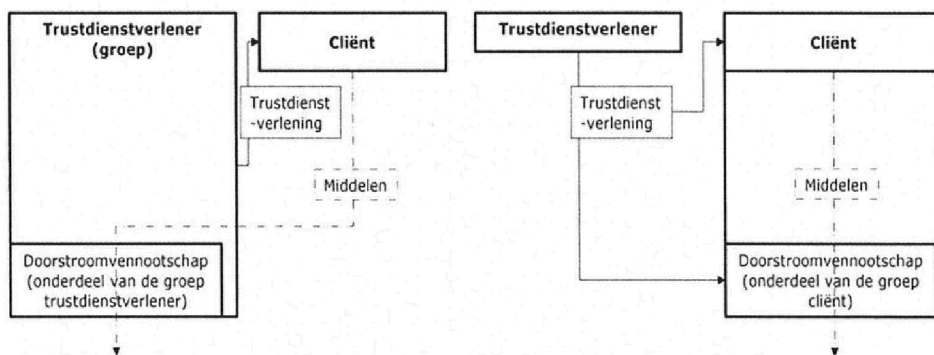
Trustdienstverlener (groep)

Cliënt

Trustdienst -verlening

Middelen

Doorstroomvennootschap (onderdeel van de groep trustdienstverlener)

Trustdienstverlener

Cliënt

Trustdienst -verlening

Middelen

Doorstroomvennootschap (onderdeel van de groep cliënt)